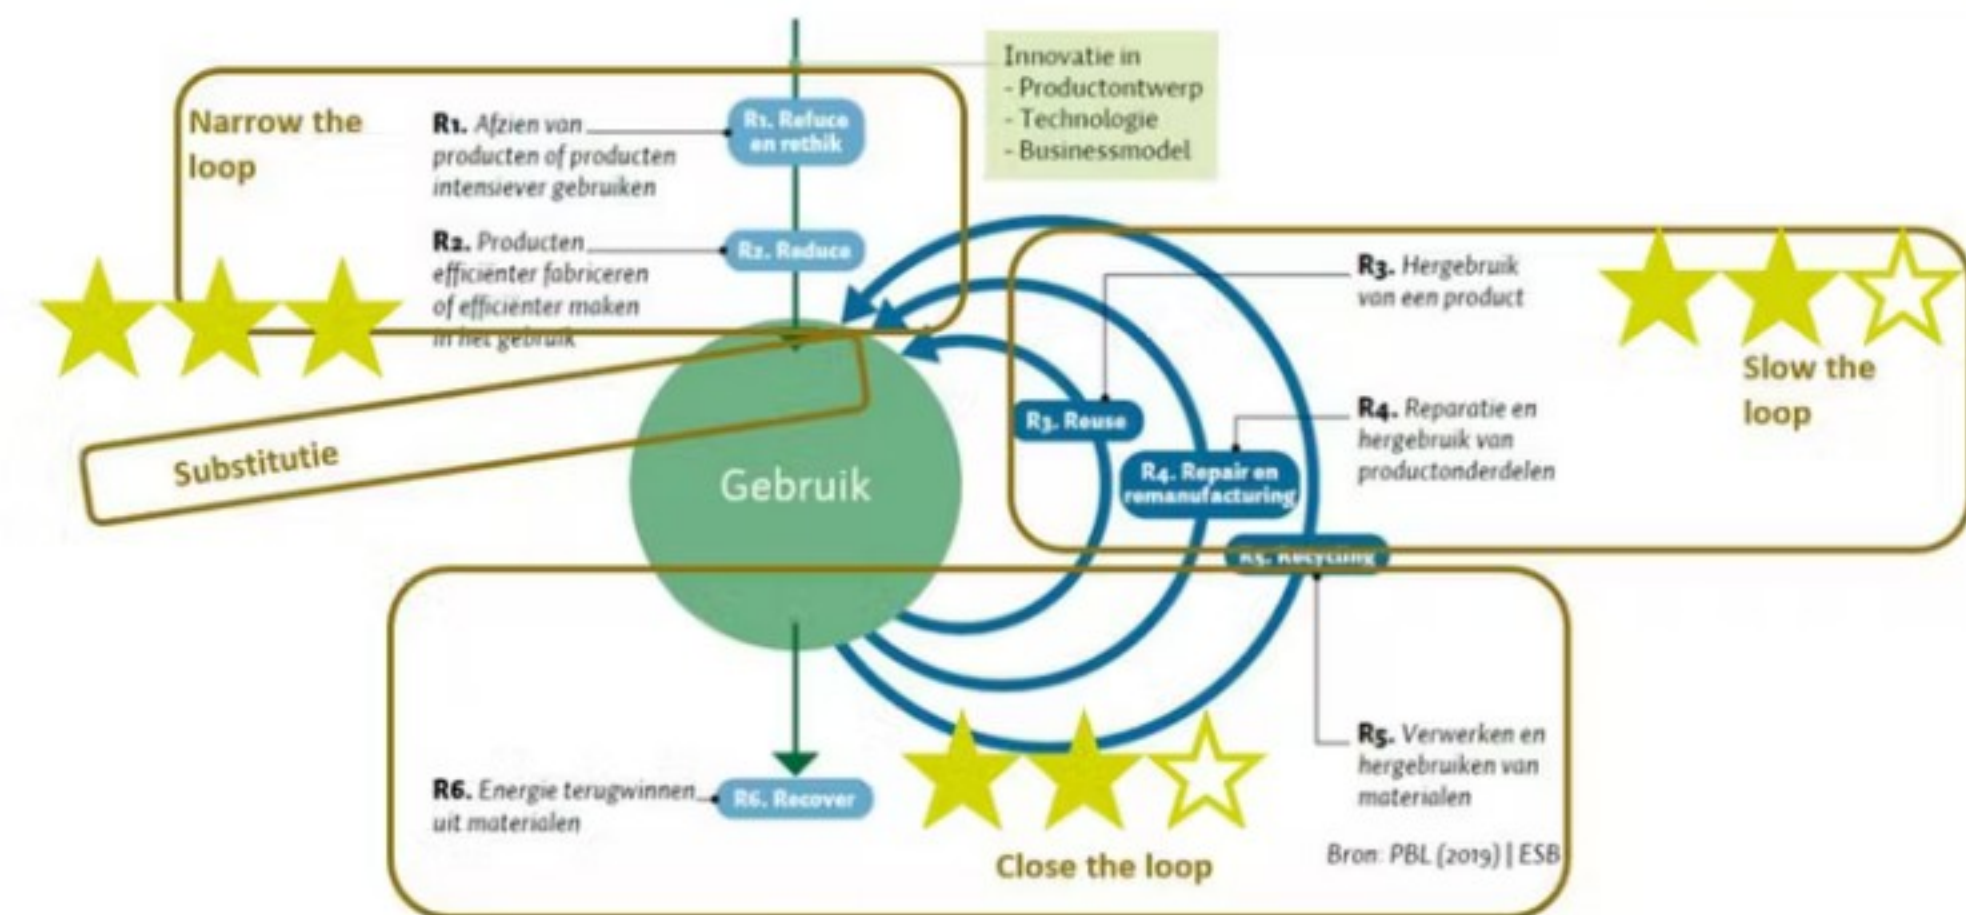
Innovatie in
- Productontwerp
- Technologie
- Businessmodel

Narrow the loop

R1. Afzien van producten of producten intensiever gebruiken

R1. Refuse en rethik

R2. Producten efficiënter fabriceren of efficiënter maken in het gebruik

R2. Reduce

Substitutie

Gebruik

R3. Hergebruik van een product

R3. Reuse

Slow the loop

R4. Reparatie en hergebruik van productonderdelen

R4. Repair en remanufacturing

R5. Recycling

R5. Verwerken en hergebruiken van materialen

R6. Energie terugwinnen uit materialen

R6. Recover

Close the loop

Bron: PBL (2019) | ESB